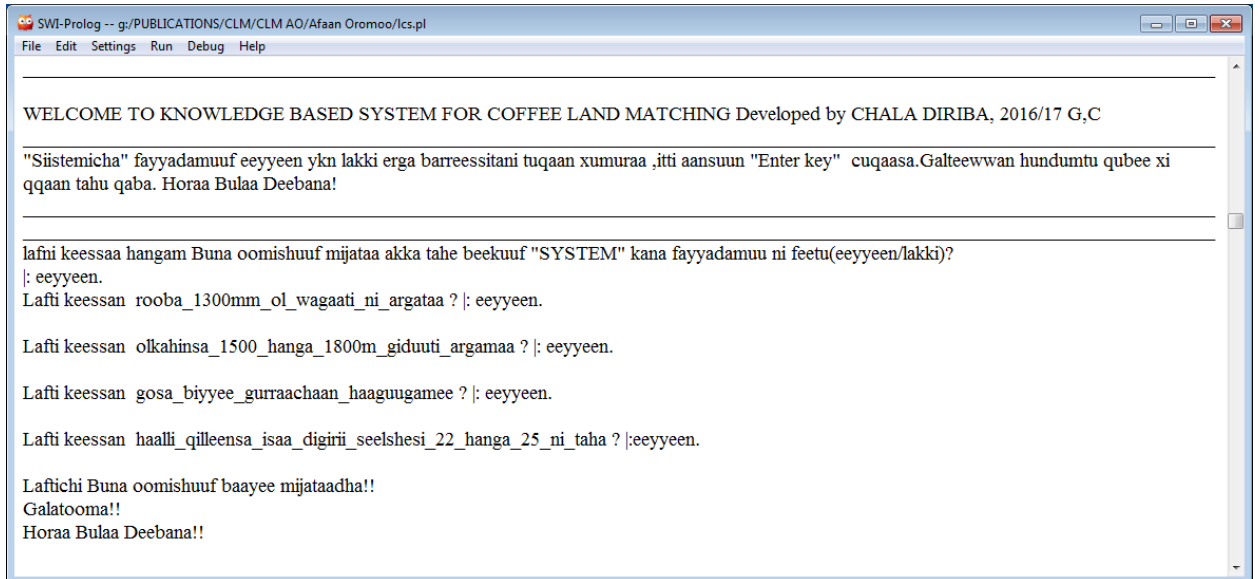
SWI-Prolog -- g:/PUBLICATIONS/CLM/CLM AO/Afaan Oromoo/lcs.pl

File Edit Settings Run Debug Help

WELCOME TO KNOWLEDGE BASED SYSTEM FOR COFFEE LAND MATCHING Developed by CHALA DIRIBA, 2016/17 G,C

"Siistemicha" fayyadamuuf eeyyeen ykn lakki erga barreessitani tuqaan xumuraa ,itti aansuun "Enter key" cuqaasa.Galteewwan hundumtu qubee xi qqaan tahu qaba. Horaa Bulaa Deebana!

lafni keessaa hangam Buna oomishuuf mijataa akka tahe beekuuf "SYSTEM" kana fayyadamuu ni feetu(eeyyeen/lakki)?
|: eeyyeen.
Lafti keessan rooba_1300mm_ol_wagaati_ni_argataa ? |: eeyyeen.

Lafti keessan olkahinsa_1500_hanga_1800m_giduuti_argamaa ? |: eeyyeen.

Lafti keessan gosa_biyyee_gurraachaan_haaguugamee ? |: eeyyeen.

Lafti keessan haalli_qilleensa_isaa_digirii_seelshesi_22_hanga_25_ni_taha ? |:eeyyeen.

Laftichi Buna oomishuuf baayee mijataadha!!
Galatooma!!
Horaa Bulaa Deebana!!